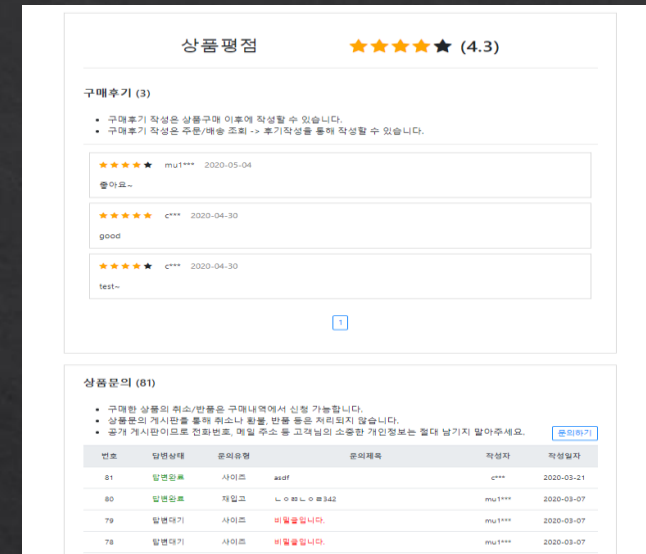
상품평점 ★★★★★ (4.3)

구매후기 (3)

- 구매후기 작성은 상품구매 이후에 작성할 수 있습니다.
- 구매후기 작성은 주문/배송 조회 -> 후기작성을 통해 작성할 수 있습니다.

★★★★★ mu1*** 2020-05-04

좋아요~

★★★★★ c*** 2020-04-30

good

★★★★★ c*** 2020-04-30

test~

1

상품문의 (81)

- 구매한 상품의 취소/반품은 구매내역에서 신청 가능합니다.
- 상품문의 게시판을 통해 취소나 환불, 반품 등은 처리되지 않습니다.
- 공개 게시판이므로 전화번호, 메일 주소 등 고객님의 소중한 개인정보는 절대 남기지 말아주세요.

문의하기

| 번호 | 답변상태 | 문의유형 | 문의제목 | 작성자 | 작성일자 |
|---|---|---|---|---|---|
| 81 | 답변완료 | 사이즈 | asdf | c*** | 2020-03-21 |
| 80 | 답변완료 | 재입고 | ㄴㅇㅂㄴㅇㄹ342 | mu1*** | 2020-03-07 |
| 79 | 답변대기 | 사이즈 | 비밀글입니다. | mu1*** | 2020-03-07 |
| 78 | 답변대기 | 사이즈 | 비밀글입니다. | mu1*** | 2020-03-07 |